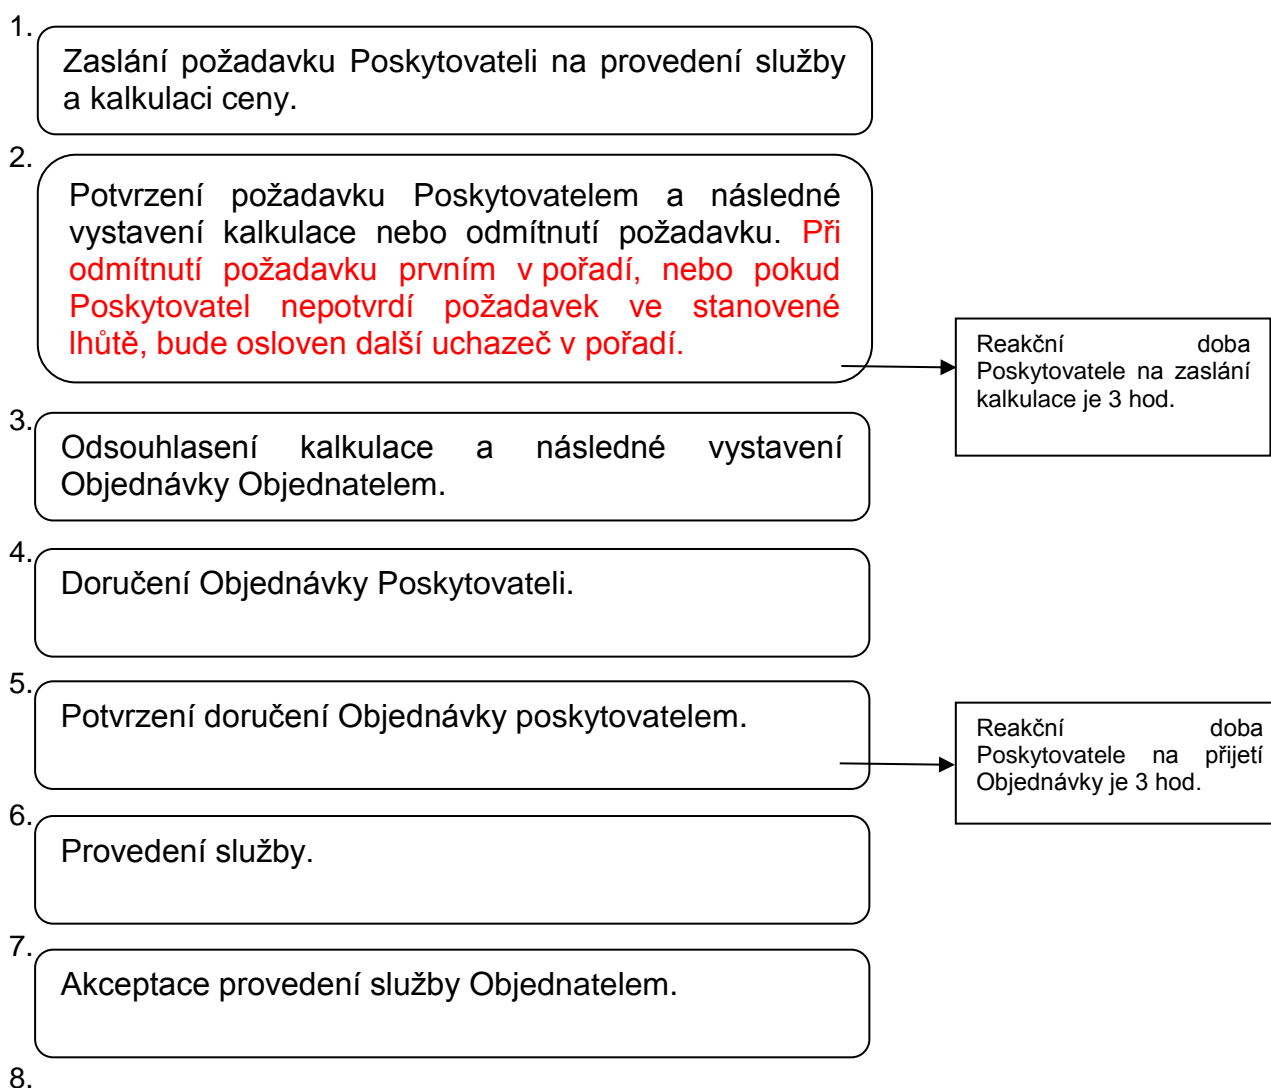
1.

Zaslání požadavku Poskytovateli na provedení služby a kalkulaci ceny.

2.

Potvrzení požadavku Poskytovatelem a následné vystavení kalkulace nebo odmítnutí požadavku. Při odmítnutí požadavku prvním v pořadí, nebo pokud Poskytovatel nepotvrdí požadavek ve stanovené lhůtě, bude osloven další uchazeč v pořadí.

Reakční doba Poskytovatele na zaslání kalkulace je 3 hod.

3.

Odsouhlasení kalkulace a následné vystavení Objednávky Objednatelem.

4.

Doručení Objednávky Poskytovateli.

5.

Potvrzení doručení Objednávky poskytovatelem.

Reakční doba Poskytovatele na přijetí Objednávky je 3 hod.

6.

Provedení služby.

7.

Akceptace provedení služby Objednatelem.

8.